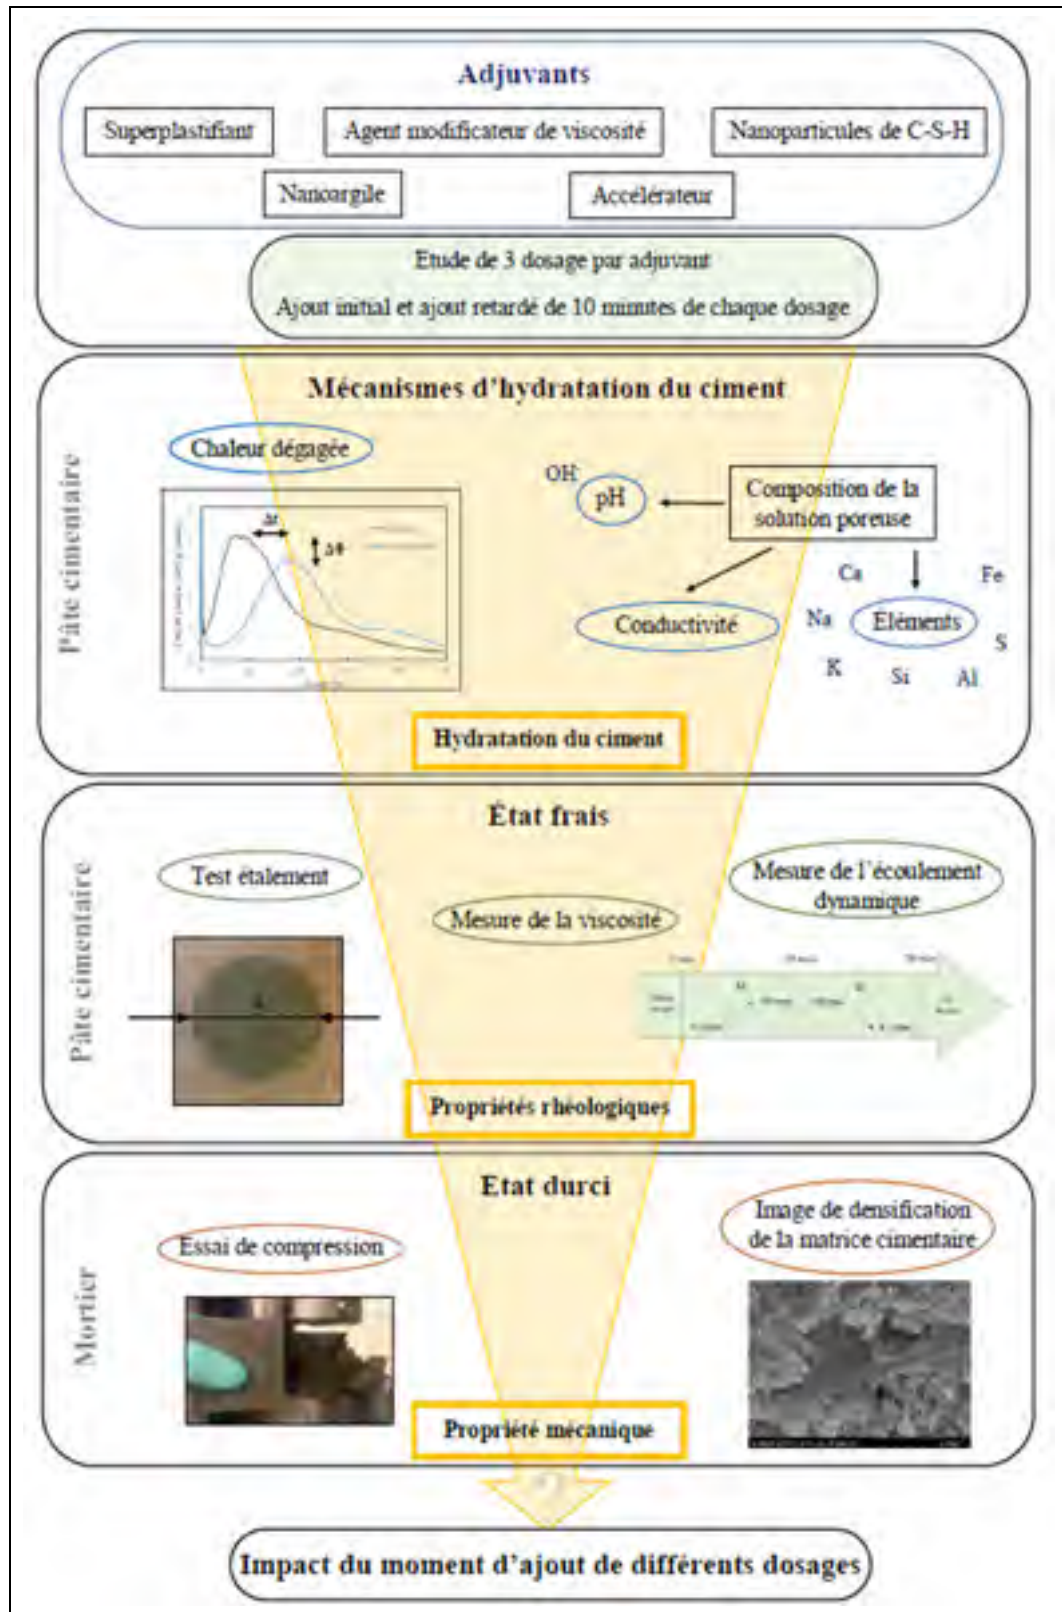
Adjuvants

Superplastifiant

Agent modificateur de viscosité

Nanoparticules de C-S-H

Nanoargile

Accélérateur

Etude de 3 dosage par adjuvant

Ajout initial et ajout retardé de 10 minutes de chaque dosage

Mécanismes d'hydratation du ciment

Pâte cimentaire

Chaleur dégagée

Δt

Δφ

OH⁻

pH

Composition de la solution poreuse

Ca

Fe

Conductivité

Na

Eléments

S

K

Si

Al

Hydratation du ciment

État frais

Pâte cimentaire

Test étalement

Mesure de la viscosité

Mesure de l'écoulement dynamique

Propriétés rhéologiques

Etat durci

Mortier

Essai de compression

Image de densification de la matrice cimentaire

Propriété mécanique

Impact du moment d'ajout de différents dosages